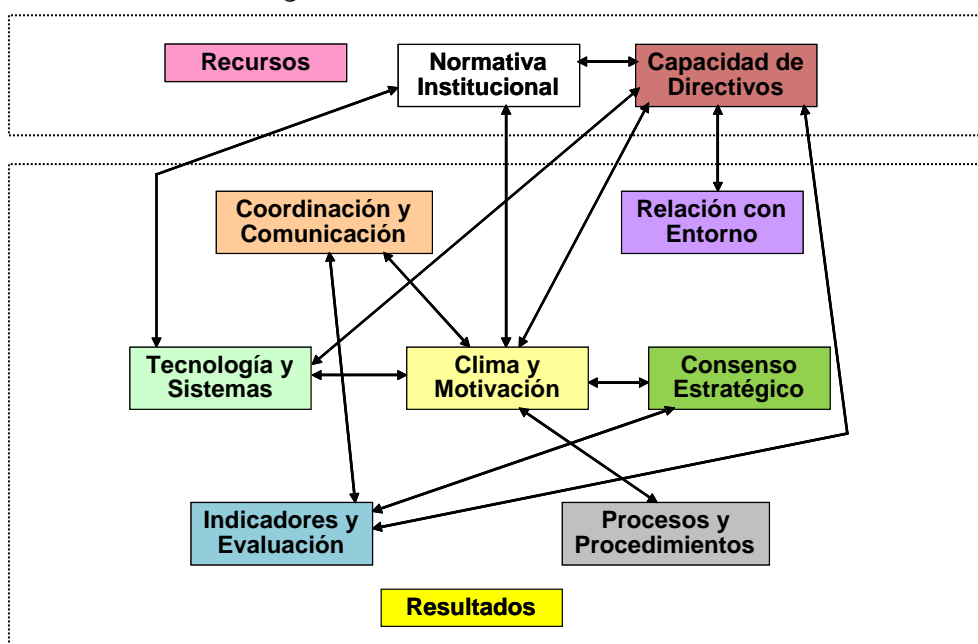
Recursos

Normativa Institucional

Capacidad de Directivos

Coordinación y Comunicación

Relación con Entorno

Tecnología y Sistemas

Clima y Motivación

Consenso Estratégico

Indicadores y Evaluación

Procesos y Procedimientos

Resultados